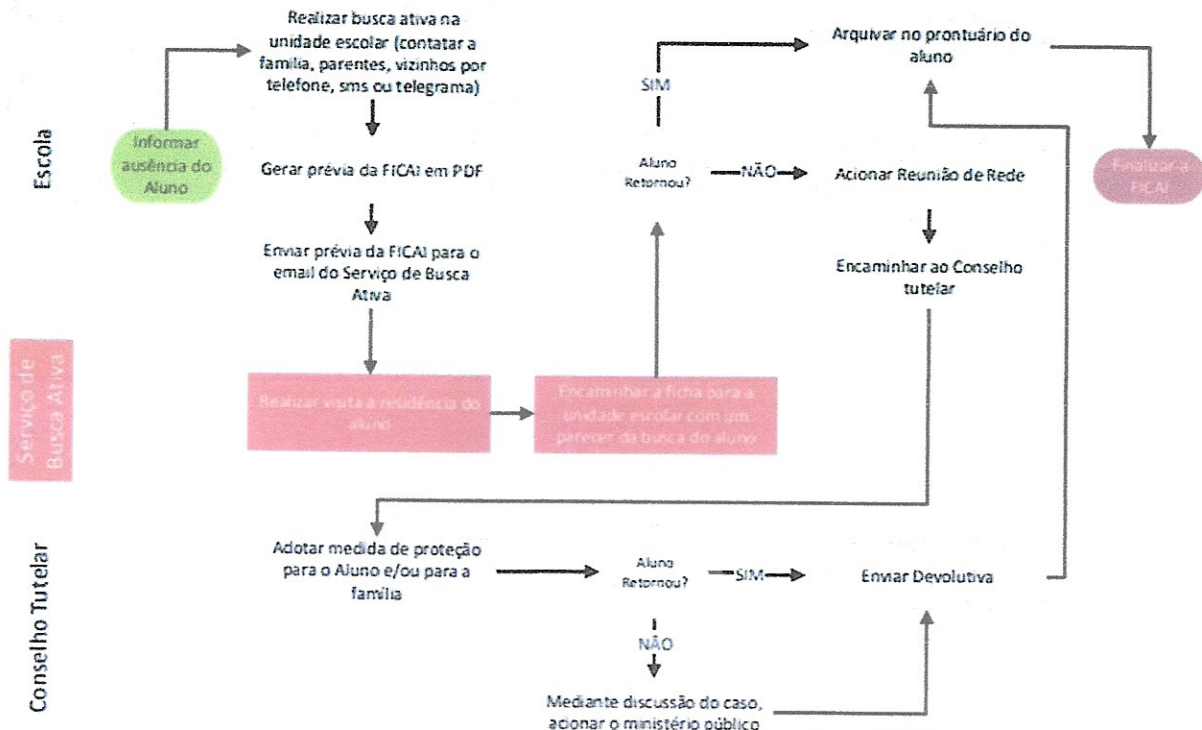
Escola

Informar ausência do Aluno

Realizar busca ativa na unidade escolar (contatar a familia, parentes, vizinhos por telefone, sms ou telegrama)

Gerar prévia da FICAI em PDF

Enviar prévia da FICAI para o email do Serviço de Busca Ativa

SIM

Aluno Retornou?

NÃO

Arquivar no prontuário do aluno

Acionar Reunião de Rede

Encaminhar ao Conselho tutelar

Finalizar a FICAI

Serviço de Busca Ativa

Realizar visita à residência do aluno

Encaminhar a ficha para a unidade escolar com um parecer da busca do aluno

Conselho Tutelar

Adotar medida de proteção para o Aluno e/ou para a familia

Aluno Retornou?

SIM

Enviar Devolutiva

NÃO

Mediante discussão do caso, acionar o ministério público